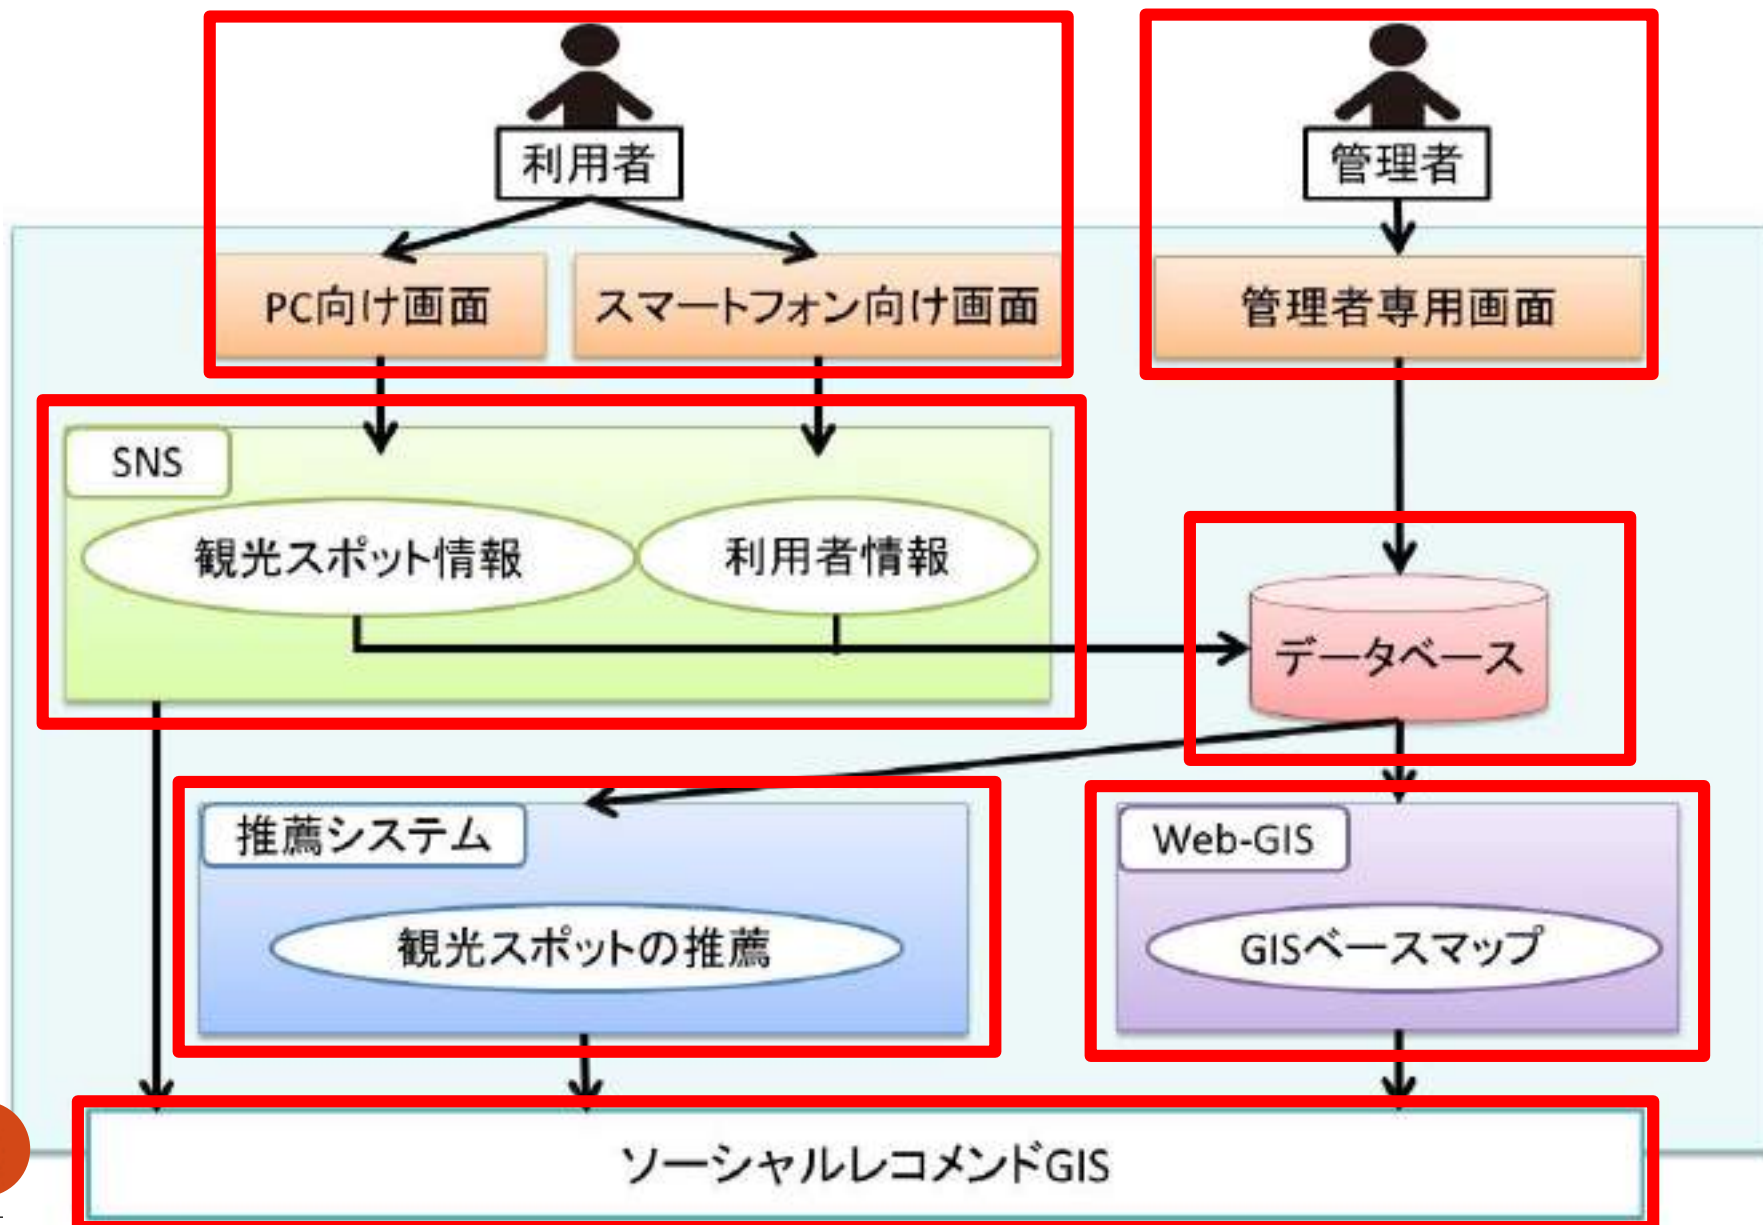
利用者

管理者

PC向け画面

スマートフォン向け画面

管理者専用画面

SNS

観光スポット情報

利用者情報

データベース

推薦システム

観光スポットの推薦

Web-GIS

GISベースマップ

ソーシャルレコメンドGIS